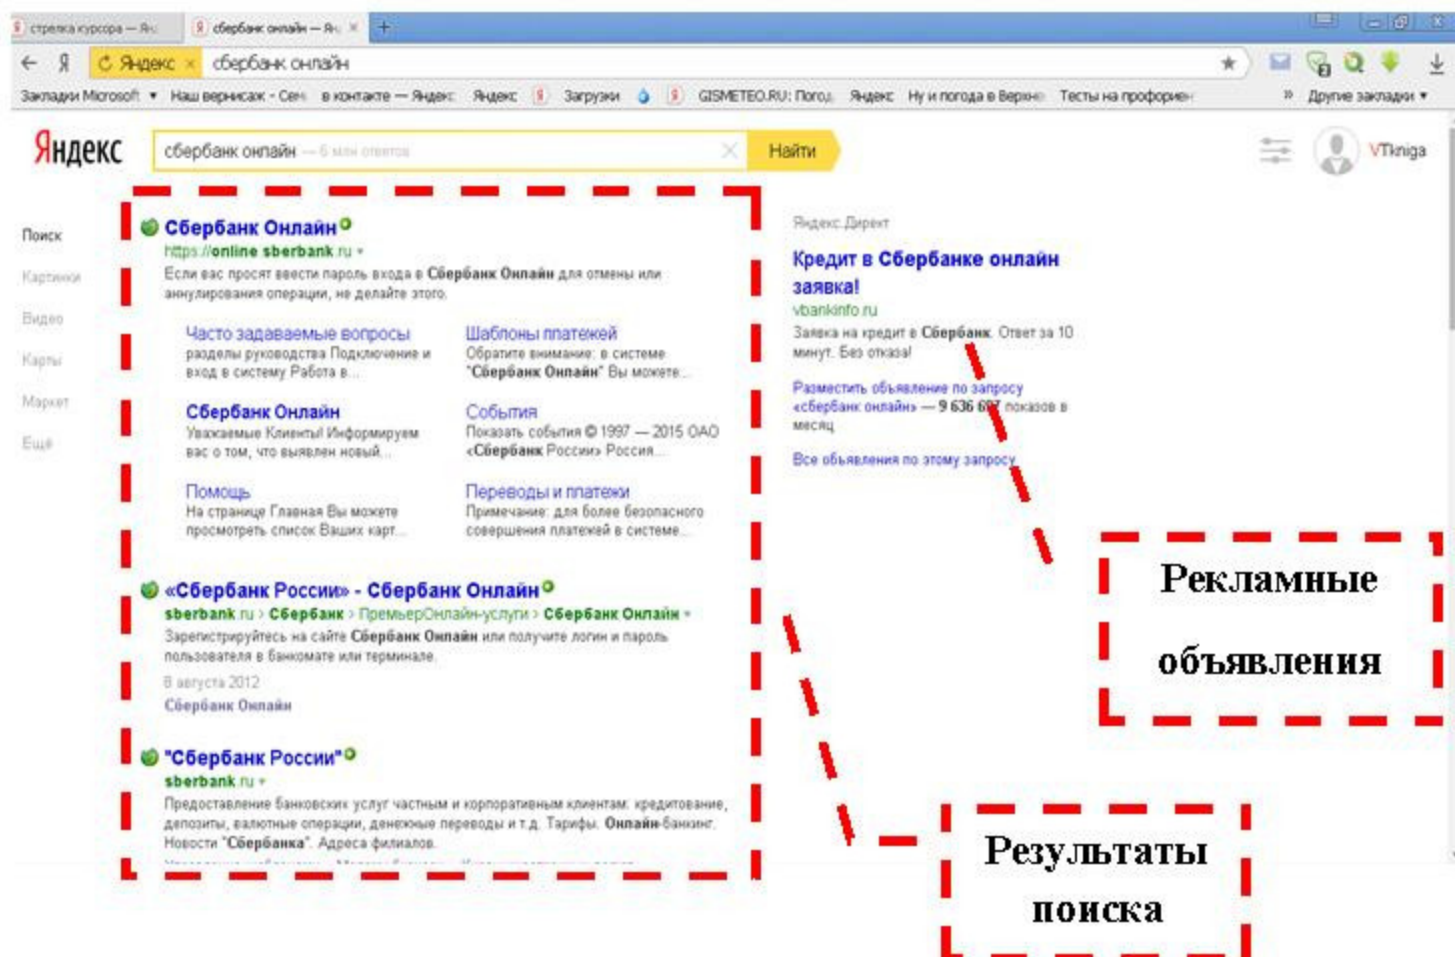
стрелка курсора — Ян | сбербанк онлайн — Ян ×

Яндекс × сбербанк онлайн

Закладки Microsoft ▾ Наш вернисаж - Сем в контакте — Яндекс Яндекс Загрузки GISMETEO.RU: Погод Яндекс Ну и погода в Верхне Тесты на профорие » Другие закладки ▾

Яндекс сбербанк онлайн — 6 млн ответов Найти VTkniga

Поиск
Картинки
Видео
Карты
Маркет
Ещё

Сбербанк Онлайн
https://online.sberbank.ru ▾
Если вас просят ввести пароль входа в Сбербанк Онлайн для отмены или аннулирования операции, не делайте этого.

Часто задаваемые вопросы
разделы руководства Подключение и вход в систему Работа в...

Шаблоны платежей
Обратите внимание: в системе "Сбербанк Онлайн" Вы можете...

Сбербанк Онлайн
Уважаемые Клиенты! Информируем вас о том, что выявлен новый...

События
Показать события © 1997 — 2015 ОАО «Сбербанк России» Россия...

Помощь
На странице Главная Вы можете просмотреть список Ваших карт...

Переводы и платежи
Примечание: для более безопасного совершения платежей в системе...

«Сбербанк России» - Сбербанк Онлайн
sberbank.ru › Сбербанк › ПремьерОнлайн-услуги › Сбербанк Онлайн ▾
Зарегистрируйтесь на сайте Сбербанк Онлайн или получите логин и пароль пользователя в банкомате или терминале.
8 августа 2012
Сбербанк Онлайн

"Сбербанк России"
sberbank.ru ▾
Предоставление банковских услуг частным и корпоративным клиентам: кредитование, депозиты, валютные операции, денежные переводы и т.д. Тарифы. Онлайн-банкинг. Новости "Сбербанка". Адреса филиалов.

Яндекс.Директ
Кредит в Сбербанке онлайн заявка!
vbankinfo.ru
Заявка на кредит в Сбербанк. Ответ за 10 минут. Без отказа!
Разместить объявление по запросу «сбербанк онлайн» — 9 636 6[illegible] показов в месяц
Все объявления по этому запросу

Рекламные объявления

Результаты поиска